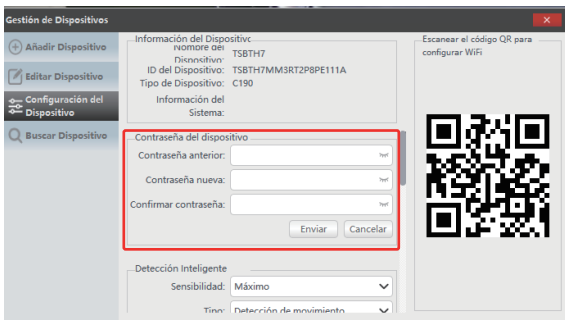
Gestión de Dispositivos

Añadir Dispositivo

Editar Dispositivo

Configuración del Dispositivo

Buscar Dispositivo

Información del Dispositivo

Nombre del Dispositivo: TSBTH7

ID del Dispositivo: TSBTH7MM3RT2P8PE111A

Tipo de Dispositivo: C190

Información del Sistema:

Escanear el código QR para configurar WiFi

Contraseña del dispositivo

Contraseña anterior:

Contraseña nueva:

Confirmar contraseña:

Enviar Cancelar

Detección Inteligente

Sensibilidad: Máximo

Tipo: Detección de movimiento